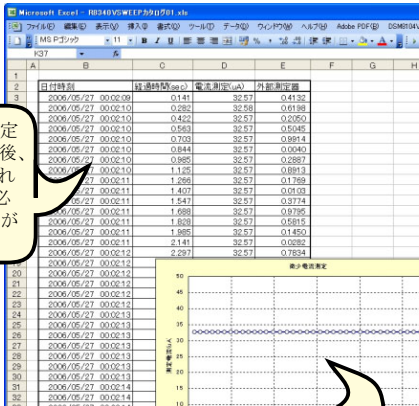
Microsoft Excel - R8340VSWEEPカタログ01.xls

ファイル(F) 編集(E) 表示(V) 挿入(I) 書式(O) ツール(T) データ(D) ウィンドウ(W) ヘルプ(H) Adobe PDF(B) DSM8104

MS Pゴシック 11 B I U

K37

| | A | B | C | D | E | F | G | H |
|---|---|---|---|---|---|---|---|---|
| 1 | | | | | | | | |
| 2 | | 日付時刻 | 経過時間(sec) | 電流測定(uA) | 外部測定器 | | | |
| 3 | | 2006/05/27 00:02:10 | 0.141 | 32.57 | 0.4132 | | | |
| 4 | | 2006/05/27 00:02:10 | 0.282 | 32.58 | 0.6198 | | | |
| 5 | | 2006/05/27 00:02:10 | 0.422 | 32.57 | 0.2050 | | | |
| 6 | | 2006/05/27 00:02:10 | 0.563 | 32.57 | 0.5045 | | | |
| 7 | | 2006/05/27 00:02:10 | 0.703 | 32.57 | 0.9914 | | | |
| 8 | | 2006/05/27 00:02:10 | 0.844 | 32.57 | 0.0040 | | | |
| 9 | | 2006/05/27 00:02:10 | 0.985 | 32.57 | 0.2887 | | | |
| 10 | | 2006/05/27 00:02:10 | 1.125 | 32.57 | 0.8913 | | | |
| 11 | | 2006/05/27 00:02:11 | 1.266 | 32.57 | 0.1769 | | | |
| 12 | | 2006/05/27 00:02:11 | 1.407 | 32.57 | 0.0103 | | | |
| 13 | | 2006/05/27 00:02:11 | 1.547 | 32.57 | 0.3774 | | | |
| 14 | | 2006/05/27 00:02:11 | 1.688 | 32.57 | 0.9795 | | | |
| 15 | | 2006/05/27 00:02:11 | 1.828 | 32.57 | 0.5815 | | | |
| 16 | | 2006/05/27 00:02:11 | 1.985 | 32.57 | 0.1450 | | | |
| 17 | | 2006/05/27 00:02:11 | 2.141 | 32.57 | 0.0282 | | | |
| 18 | | 2006/05/27 00:02:12 | 2.297 | 32.57 | 0.7834 | | | |
| 19 | | 2006/05/27 00:02:12 | | | | | | |
| 20 | | 2006/05/27 00:02:12 | | | | | | |
| 21 | | 2006/05/27 00:02:12 | | | | | | |
| 22 | | 2006/05/27 00:02:12 | | | | | | |
| 23 | | 2006/05/27 00:02:12 | | | | | | |
| 24 | | 2006/05/27 00:02:13 | | | | | | |
| 25 | | 2006/05/27 00:02:13 | | | | | | |
| 26 | | 2006/05/27 00:02:13 | | | | | | |
| 27 | | 2006/05/27 00:02:13 | | | | | | |
| 28 | | 2006/05/27 00:02:13 | | | | | | |
| 29 | | 2006/05/27 00:02:13 | | | | | | |
| 30 | | 2006/05/27 00:02:14 | | | | | | |
| 31 | | 2006/05/27 00:02:14 | | | | | | |

定
後、
れ
必
が

微少電流測定

50
45
40
35
30
25
20
15
10

電流測定(uA)